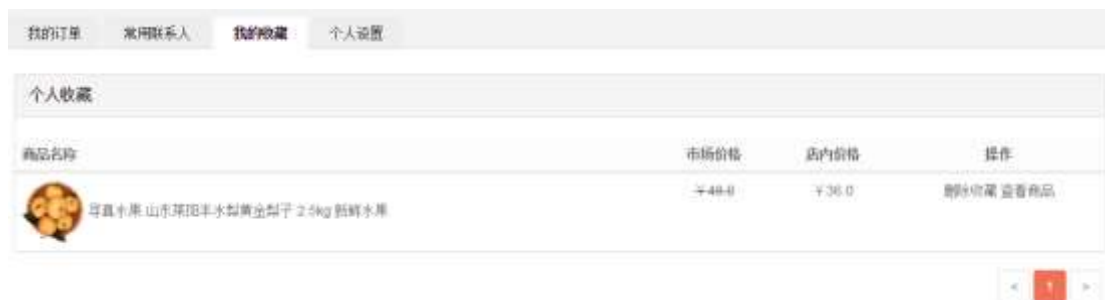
我的订单　常用联系人　我的收藏　个人设置

个人收藏

| 商品名称 | 市场价格 | 店内价格 | 操作 |
|---|---|---|---|
| 寻真水果 山东莱阳丰水梨黄金梨子 2.5kg 新鲜水果 | ¥48.0 | ¥36.0 | 删除收藏 查看商品 |

‹ 1 ›